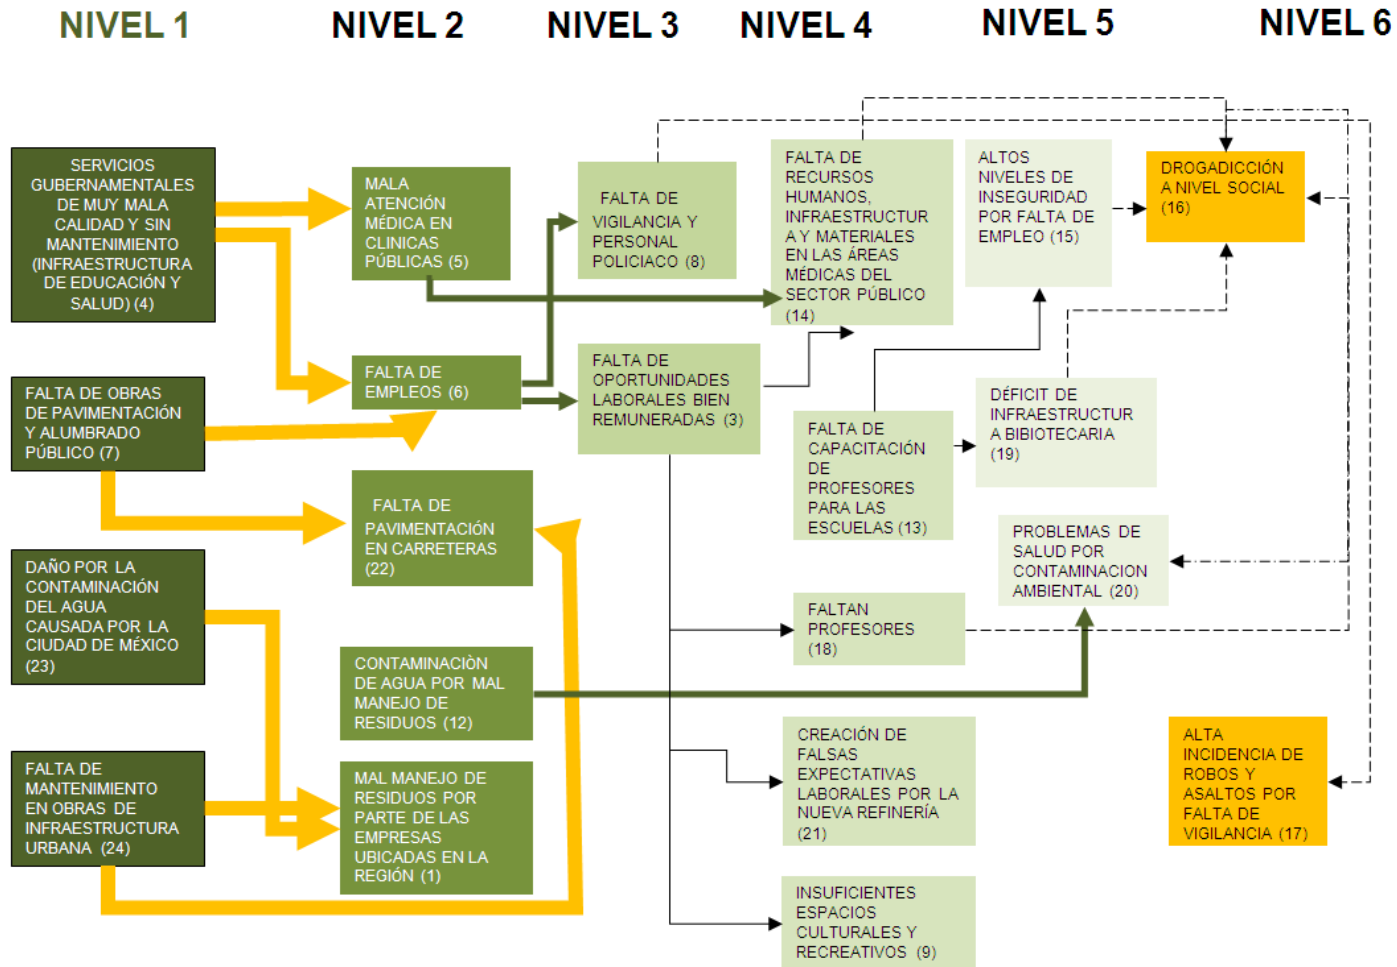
NIVEL 1 NIVEL 2 NIVEL 3 NIVEL 4 NIVEL 5 NIVEL 6

SERVICIOS GUBERNAMENTALES DE MUY MALA CALIDAD Y SIN MANTENIMIENTO (INFRAESTRUCTURA DE EDUCACIÓN Y SALUD) (4)

FALTA DE OBRAS DE PAVIMENTACIÓN Y ALUMBRADO PÚBLICO (7)

DAÑO POR LA CONTAMINACIÓN DEL AGUA CAUSADA POR LA CIUDAD DE MÉXICO (23)

FALTA DE MANTENIMIENTO EN OBRAS DE INFRAESTRUCTURA URBANA (24)

MALA ATENCIÓN MÉDICA EN CLINICAS PÚBLICAS (5)

FALTA DE EMPLEOS (6)

FALTA DE PAVIMENTACIÓN EN CARRETERAS (22)

CONTAMINACIÒN DE AGUA POR MAL MANEJO DE RESIDUOS (12)

MAL MANEJO DE RESIDUOS POR PARTE DE LAS EMPRESAS UBICADAS EN LA REGIÓN (1)

FALTA DE VIGILANCIA Y PERSONAL POLICIACO (8)

FALTA DE OPORTUNIDADES LABORALES BIEN REMUNERADAS (3)

FALTA DE RECURSOS HUMANOS, INFRAESTRUCTURA Y MATERIALES EN LAS ÁREAS MÉDICAS DEL SECTOR PÚBLICO (14)

FALTA DE CAPACITACIÓN DE PROFESORES PARA LAS ESCUELAS (13)

FALTAN PROFESORES (18)

CREACIÓN DE FALSAS EXPECTATIVAS LABORALES POR LA NUEVA REFINERÍA (21)

INSUFICIENTES ESPACIOS CULTURALES Y RECREATIVOS (9)

ALTOS NIVELES DE INSEGURIDAD POR FALTA DE EMPLEO (15)

DÉFICIT DE INFRAESTRUCTURA BIBIOTECARIA (19)

PROBLEMAS DE SALUD POR CONTAMINACION AMBIENTAL (20)

DROGADICCIÓN A NIVEL SOCIAL (16)

ALTA INCIDENCIA DE ROBOS Y ASALTOS POR FALTA DE VIGILANCIA (17)